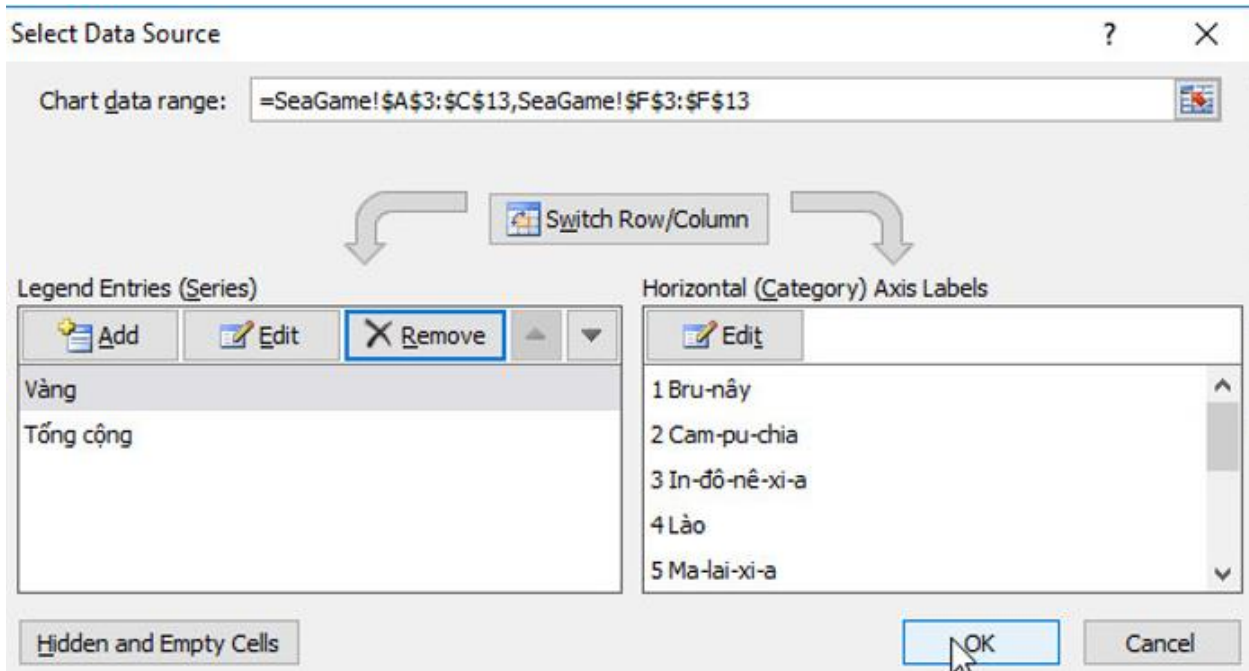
Select Data Source

?

×

Chart data range: =SeaGame!$A$3:$C$13,SeaGame!$F$3:$F$13

Switch Row/Column

Legend Entries (Series)

Add

Edit

Remove

Vàng

Tổng cộng

Horizontal (Category) Axis Labels

Edit

1 Bru-nây

2 Cam-pu-chia

3 In-đô-nê-xi-a

4 Lào

5 Ma-lai-xi-a

Hidden and Empty Cells

OK

Cancel